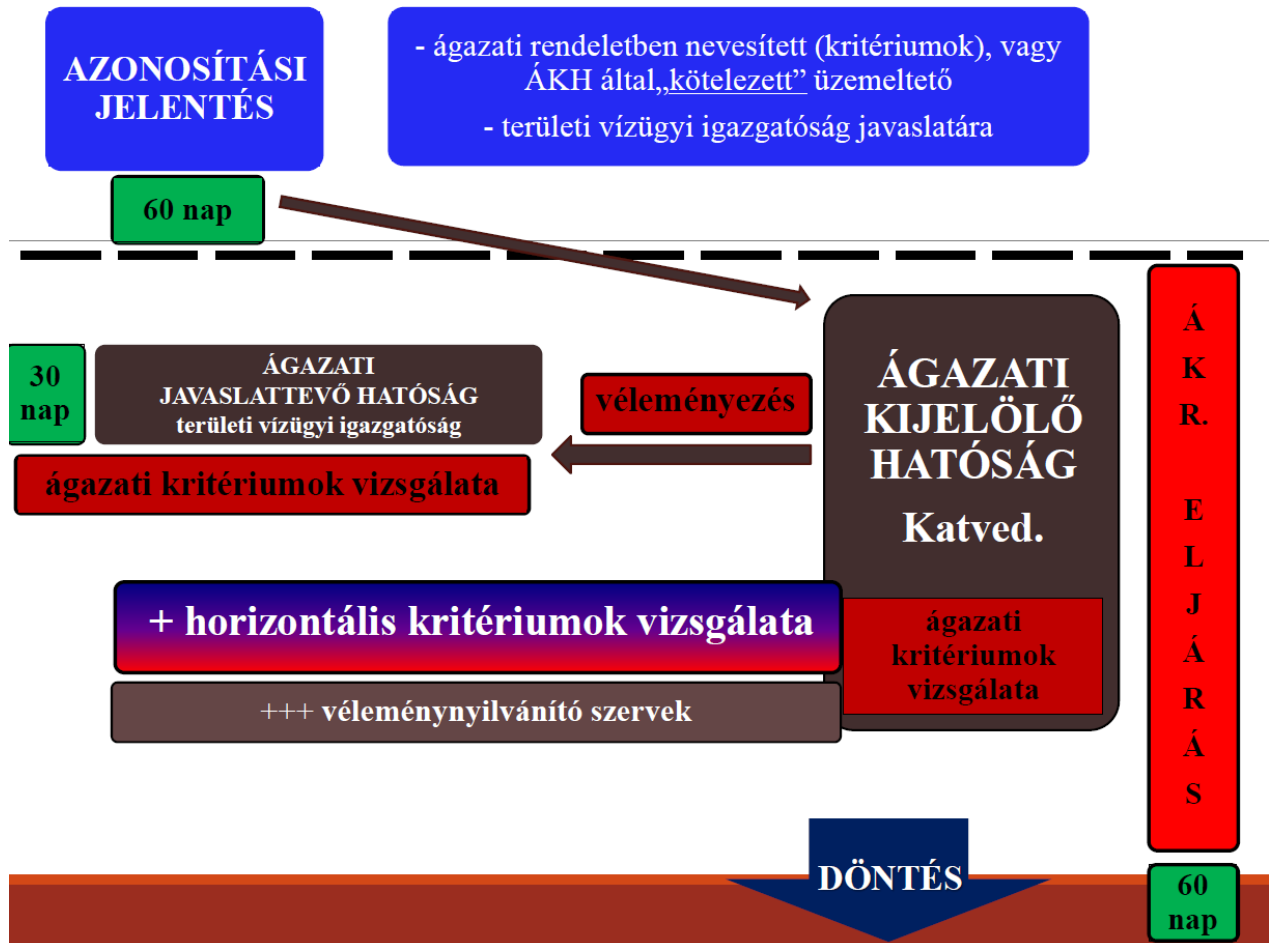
AZONOSÍTÁSI JELENTÉS

- ágazati rendeletben nevesített (kritériumok), vagy ÁKH által„kötelezett” üzemeltető
- területi vízügyi igazgatóság javaslatára

60 nap

30 nap

ÁGAZATI JAVASLATTEVŐ HATÓSÁG
területi vízügyi igazgatóság

véleményezés

ágazati kritériumok vizsgálata

ÁGAZATI KIJELÖLŐ HATÓSÁG
Katved.

+ horizontális kritériumok vizsgálata

ágazati kritériumok vizsgálata

+++ véleménynyilvánító szervek

Á K R. E L J Á R Á S

DÖNTÉS

60 nap